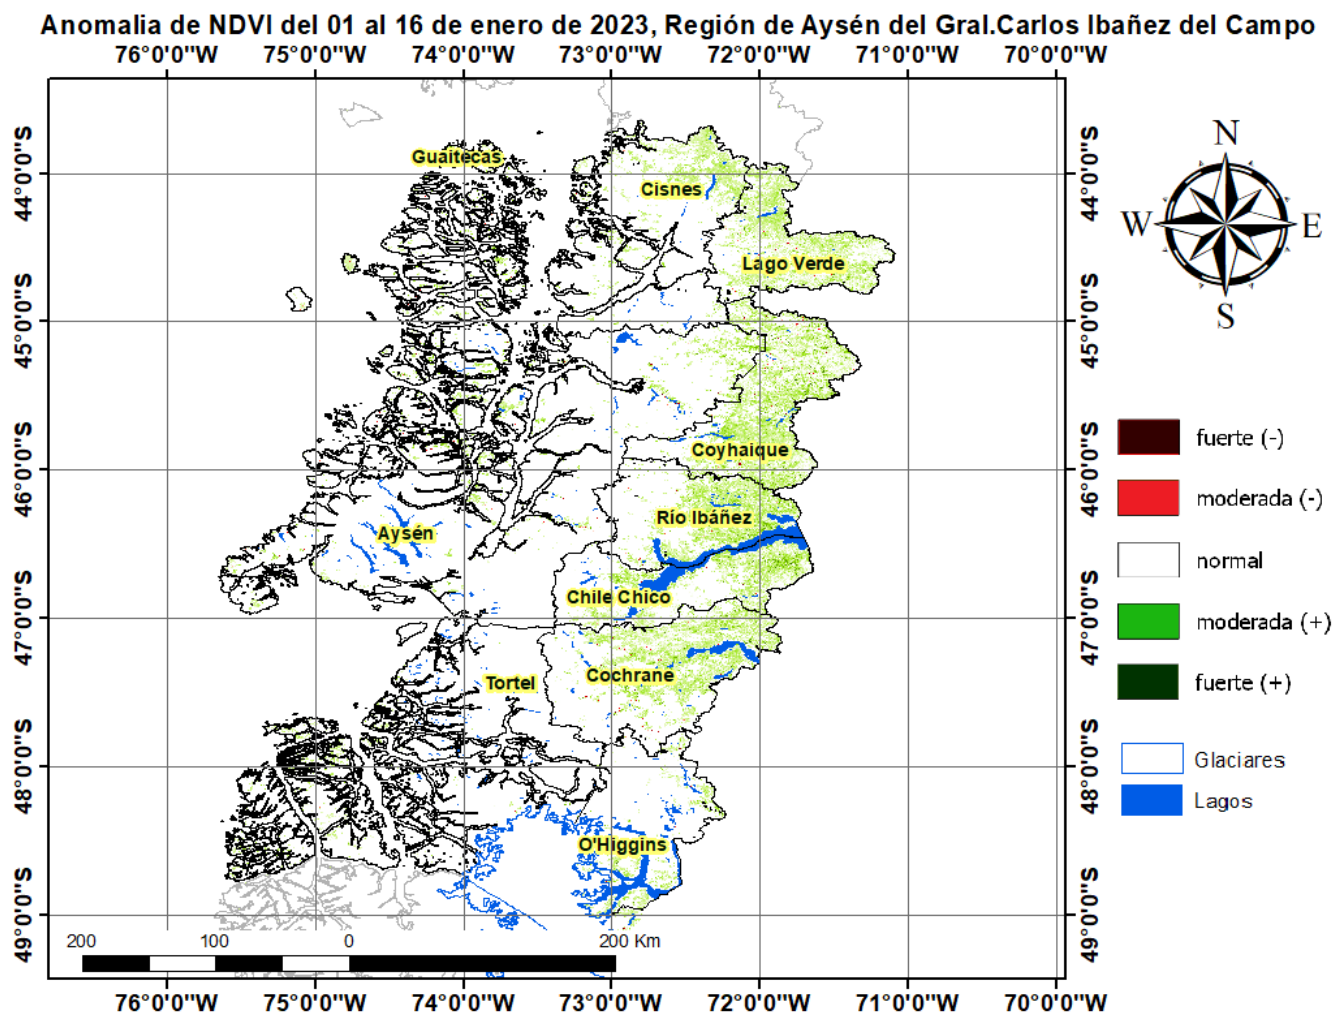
Anomalia de NDVI del 01 al 16 de enero de 2023, Región de Aysén del Gral.Carlos Ibañez del Campo

76°0'0"W 75°0'0"W 74°0'0"W 73°0'0"W 72°0'0"W 71°0'0"W 70°0'0"W

44°0'0"S
45°0'0"S
46°0'0"S
47°0'0"S
48°0'0"S
49°0'0"S

Guaitecas
Cisnes
Lago Verde
Coyhaique
Río Ibáñez
Aysén
Chile Chico
Tortel
Cochrane
O'Higgins

N
W
E
S

fuerte (-)
moderada (-)
normal
moderada (+)
fuerte (+)

Glaciares
Lagos

200 100 0 200 Km

76°0'0"W 75°0'0"W 74°0'0"W 73°0'0"W 72°0'0"W 71°0'0"W 70°0'0"W